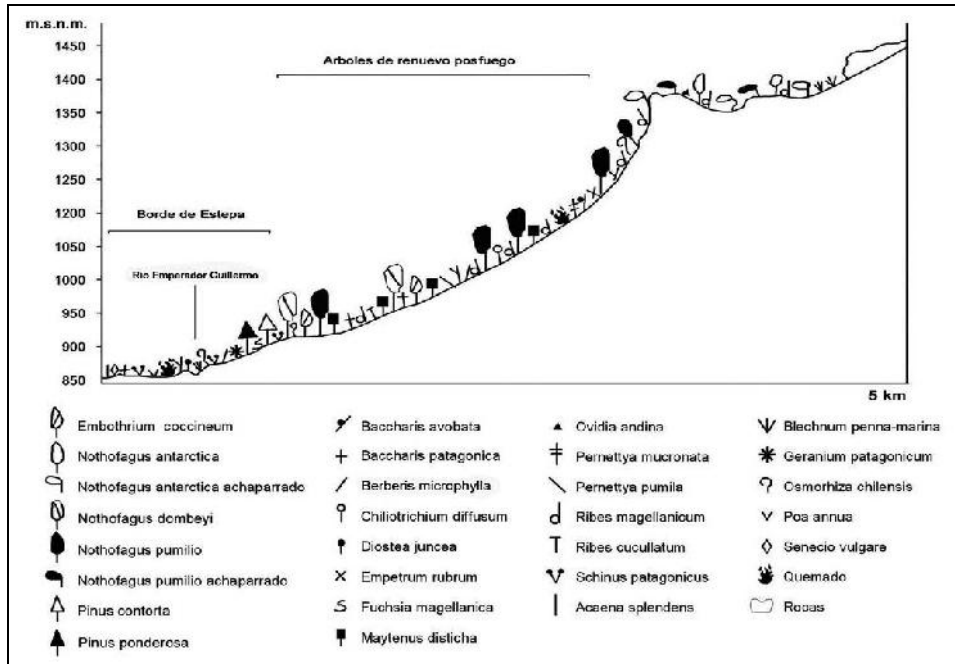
m.s.n.m.
1450
1400
1350
1300
1250
1200
1050
1000
950
900
850

Arboles de renuevo posfuego

Borde de Estepa

Rio Emperador Guillermo

5 km

Embothrium coccineum
Nothofagus antarctica
Nothofagus antarctica achaparrado
Nothofagus dombeyi
Nothofagus pumilio
Nothofagus pumilio achaparrado
Pinus contorta
Pinus ponderosa

Baccharis avobata
Baccharis patagonica
Berberis microphylla
Chiliotrichium diffusum
Diostea juncea
Empetrum rubrum
Fuchsia magellanica
Maytenus disticha

Ovidia andina
Pernettya mucronata
Pernettya pumila
Ribes magellanicum
Ribes cucullatum
Schinus patagonicus
Acaena splendens

Blechnum penna-marina
Geranium patagonicum
Osmorhiza chilensis
Poa annus
Senecio vulgare
Quemado
Rocas